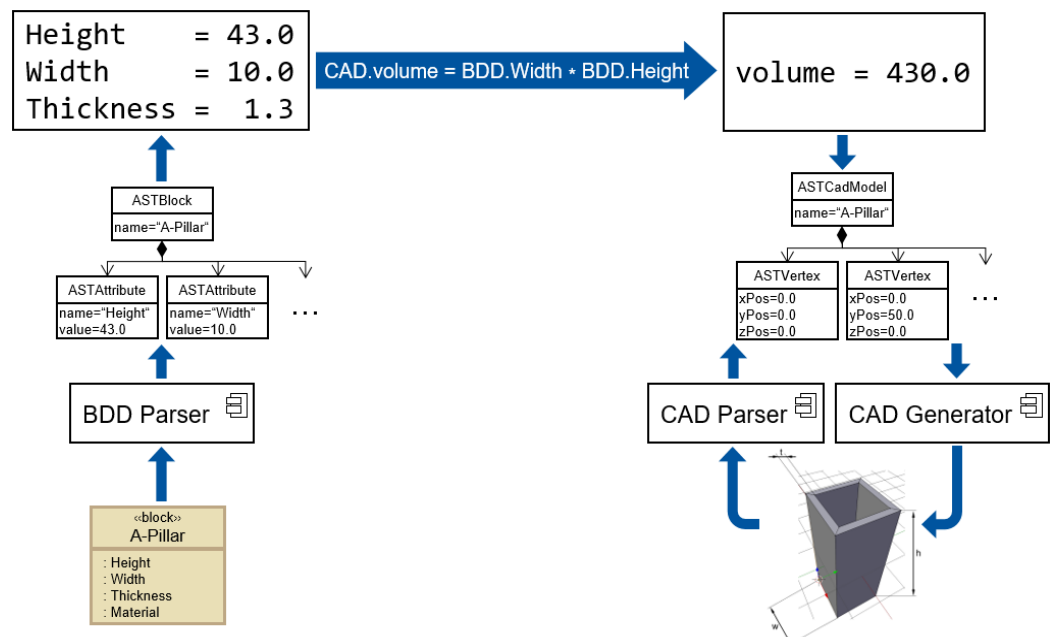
Height = 43.0
Width = 10.0
Thickness = 1.3

CAD.volume = BDD.Width * BDD.Height

volume = 430.0

ASTBlock
name="A-Pillar"

ASTAttribute
name="Height"
value=43.0

ASTAttribute
name="Width"
value=10.0

...

BDD Parser

«block»
A-Pillar
: Height
: Width
: Thickness
: Material

ASTCadModel
name="A-Pillar"

ASTVertex
xPos=0.0
yPos=0.0
zPos=0.0

ASTVertex
xPos=0.0
yPos=50.0
zPos=0.0

...

CAD Parser

CAD Generator

t
h
w